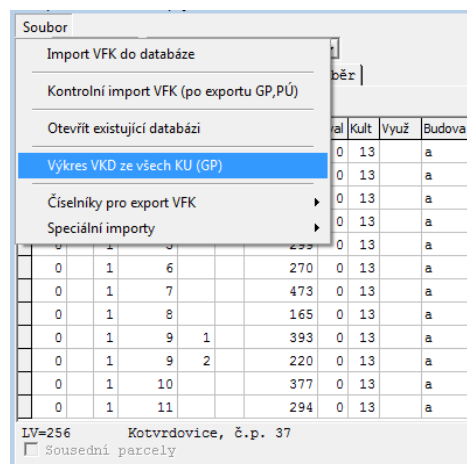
Soubor

Import VFK do databáze

Kontrolní import VFK (po exportu GP,PÚ)

Otevřít existující databázi

Výkres VKD ze všech KU (GP)

Číselníky pro export VFK

Speciální importy

běr

| | | | | | | | val | Kult | Využ | Budova |
|---|---|---|---|---|---|---|---|---|---|---|
| | | | | | | | 0 | 13 | | a |
| | | | | | | | 0 | 13 | | a |
| | | | | | | | 0 | 13 | | a |
| | | | | | | | 0 | 13 | | a |
| | 0 | 1 | 5 | | | 299 | 0 | 13 | | a |
| | 0 | 1 | 6 | | | 270 | 0 | 13 | | a |
| | 0 | 1 | 7 | | | 473 | 0 | 13 | | a |
| | 0 | 1 | 8 | | | 165 | 0 | 13 | | a |
| | 0 | 1 | 9 | 1 | | 393 | 0 | 13 | | a |
| | 0 | 1 | 9 | 2 | | 220 | 0 | 13 | | a |
| | 0 | 1 | 10 | | | 377 | 0 | 13 | | a |
| | 0 | 1 | 11 | | | 294 | 0 | 13 | | a |

LV=256 Kotvrdovice, č.p. 37

Sousední parcely